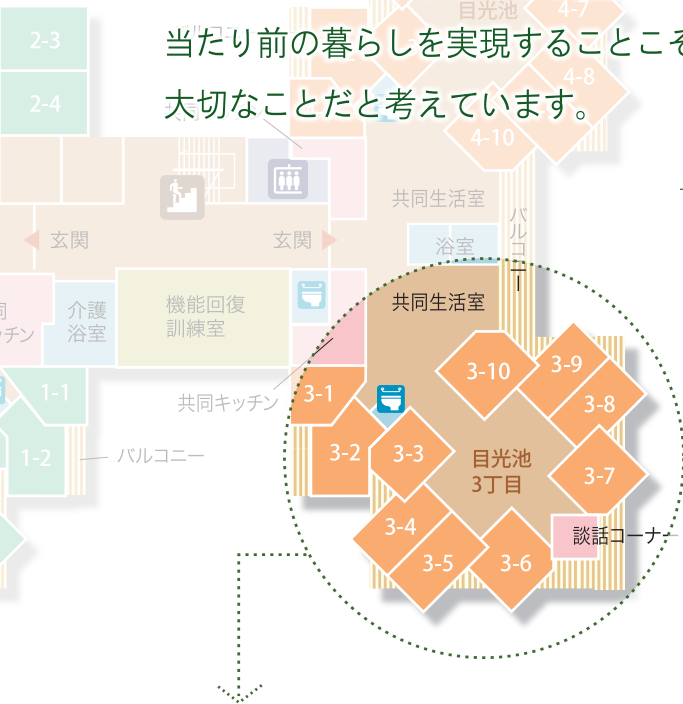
当たり前の暮らしを実現することこそ
大切なことだと考えています。

2-3
2-4
目光池
4-7
4-8
4-10
玄関
玄関
共同生活室
浴室
バルコニー
介護
浴室
機能回復
訓練室
共同生活室
共同キッチン
3-1
3-2
3-3
3-10
3-9
3-8
3-7
3-4
3-5
3-6
目光池
3丁目
談話コーナー
1-1
1-2
バルコニー